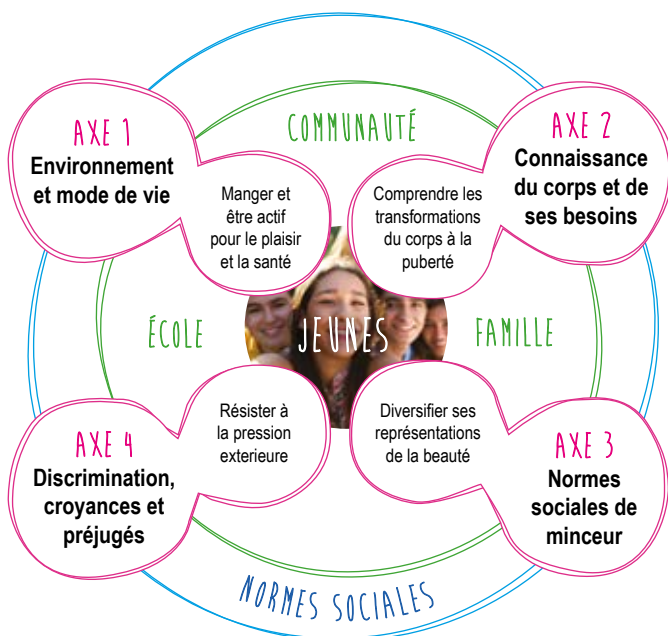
AXE 1
Environnement et mode de vie

COMMUNAUTÉ

AXE 2
Connaissance du corps et de ses besoins

Manger et être actif pour le plaisir et la santé

Comprendre les transformations du corps à la puberté

ÉCOLE

JEUNES

FAMILLE

Résister à la pression exterieure

Diversifier ses représentations de la beauté

AXE 4
Discrimination, croyances et préjugés

AXE 3
Normes sociales de minceur

NORMES SOCIALES